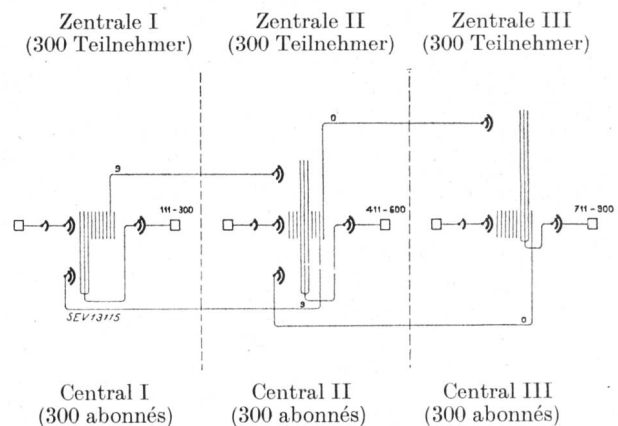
Zentrale I
(300 Teilnehmer)

Zentrale II
(300 Teilnehmer)

Zentrale III
(300 Teilnehmer)

9

0

111 - 300

411 - 600

711 - 300

9

0

SEV13115

Central I
(300 abonnés)

Central II
(300 abonnés)

Central III
(300 abonnés)